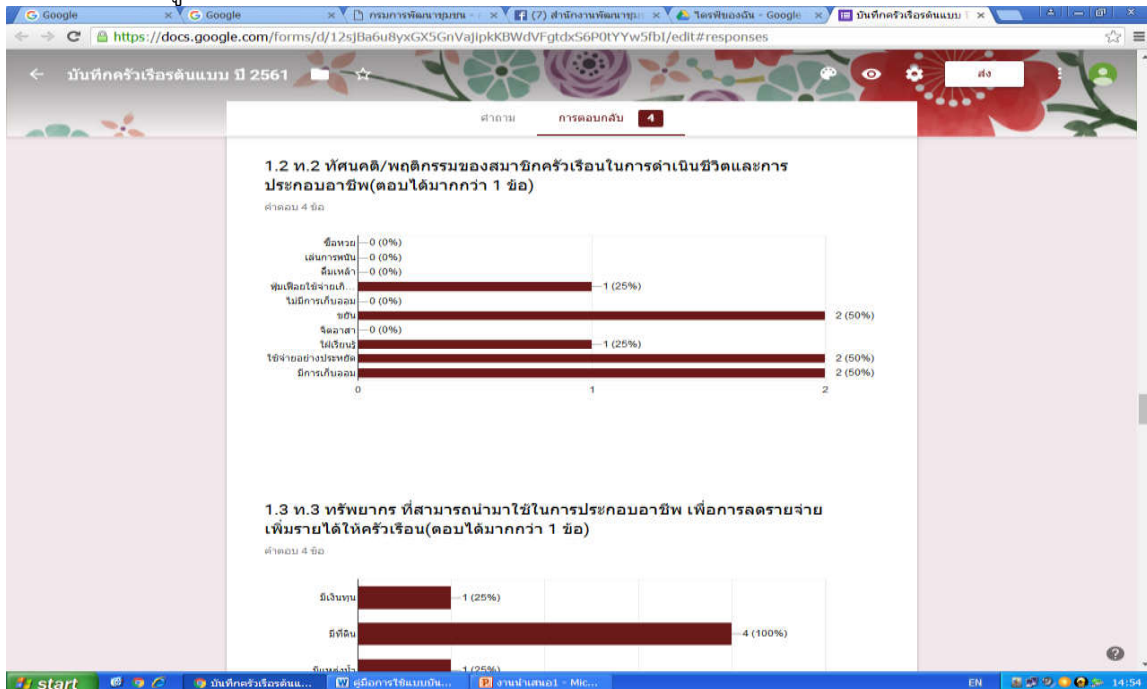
G Google × G Google × กรมการพัฒนาชุมชน × (7) สำนักงานพัฒนาชุม × ไดรฟ์ของฉัน - Google × บันทึกครัวเรือนต้นแบบ ×

https://docs.google.com/forms/d/12sJBa6u8yxGX5GnVaJipkKBWdVFgtdxS6P0tYYw5fbI/edit#responses

บันทึกครัวเรือนต้นแบบ ปี 2561

ส่ง

คำถาม การตอบกลับ 4

1.2 ท.2 ทัศนคติ/พฤติกรรมของสมาชิกครัวเรือนในการดำเนินชีวิตและการประกอบอาชีพ(ตอบได้มากกว่า 1 ข้อ)

คำตอบ 4 ข้อ

| ตัวเลือก | จำนวน |
|---|---|
| ซื้อหวย | 0 (0%) |
| เล่นการพนัน | 0 (0%) |
| ดื่มเหล้า | 0 (0%) |
| ฟุ่มเฟือยใช้จ่ายเกิ... | 1 (25%) |
| ไม่มีการเก็บออม | 0 (0%) |
| ขยัน | 2 (50%) |
| จิตอาสา | 0 (0%) |
| ใฝ่เรียนรู้ | 1 (25%) |
| ใช้จ่ายอย่างประหยัด | 2 (50%) |
| มีการเก็บออม | 2 (50%) |

0 1 2

1.3 ท.3 ทรัพยากร ที่สามารถนำมาใช้ในการประกอบอาชีพ เพื่อการลดรายจ่าย เพิ่มรายได้ให้ครัวเรือน(ตอบได้มากกว่า 1 ข้อ)

คำตอบ 4 ข้อ

| ตัวเลือก | จำนวน |
|---|---|
| มีเงินทุน | 1 (25%) |
| มีที่ดิน | 4 (100%) |
| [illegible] | 1 (25%) |

start บันทึกครัวเรือนต้นแ... คู่มือการใช้แบบบัน... งานนำเสนอ1 - Mic... EN 14:54